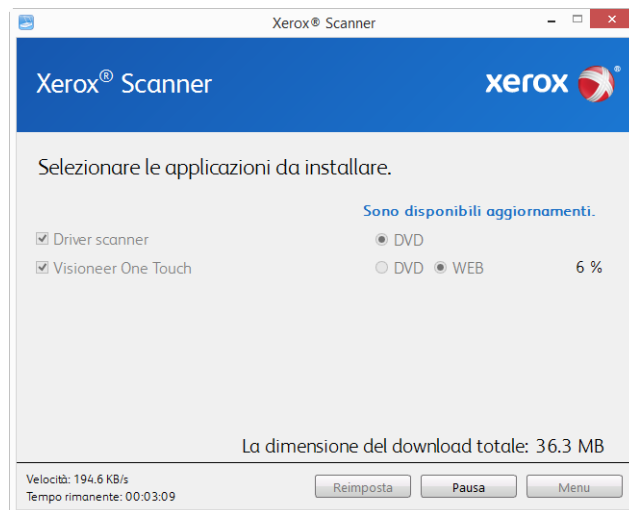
Xerox® Scanner

Xerox® Scanner

xerox

Selezionare le applicazioni da installare.

Sono disponibili aggiornamenti.

☑ Driver scanner ◉ DVD

☑ Visioneer One Touch ○ DVD ◉ WEB 6 %

La dimensione del download totale: 36.3 MB

Velocità: 194.6 KB/s
Tempo rimanente: 00:03:09

Reimposta Pausa Menu